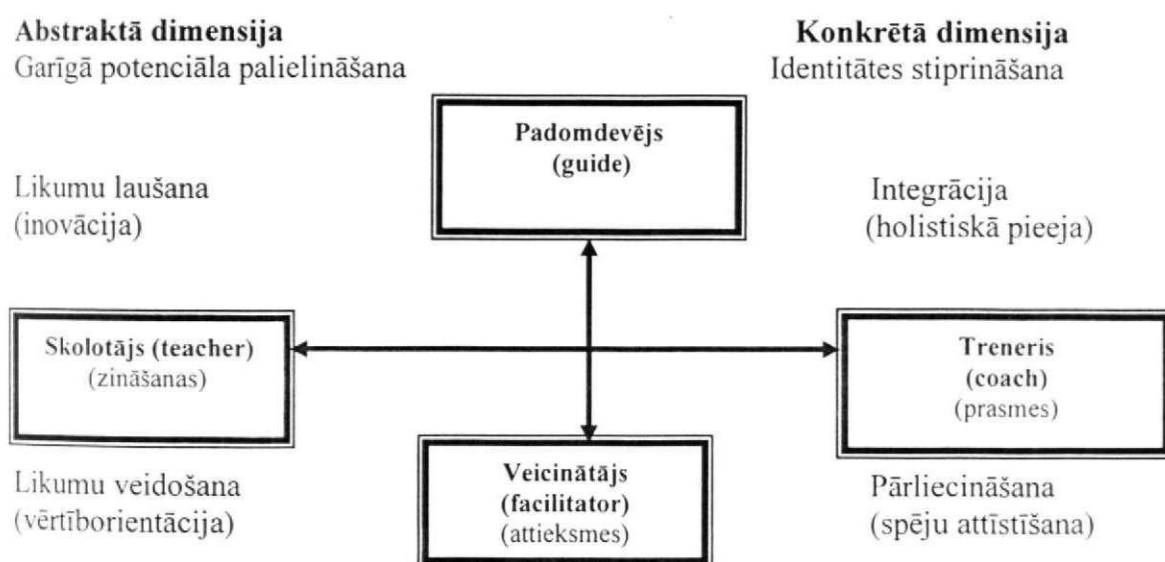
**Abstraktā dimensija**
Garīgā potenciāla palielināšana

**Konkrētā dimensija**
Identitātes stiprināšana

**Padomdevējs (guide)**

Likumu laušana (inovācija)

Integrācija (holistiskā pieeja)

**Skolotājs (teacher)**
(zināšanas)

**Treneris (coach)**
(prasmes)

Likumu veidošana (vērtīborientācija)

**Veicinātājs (facilitator)**
(attieksmes)

Pārliecināšana (spēju attīstīšana)